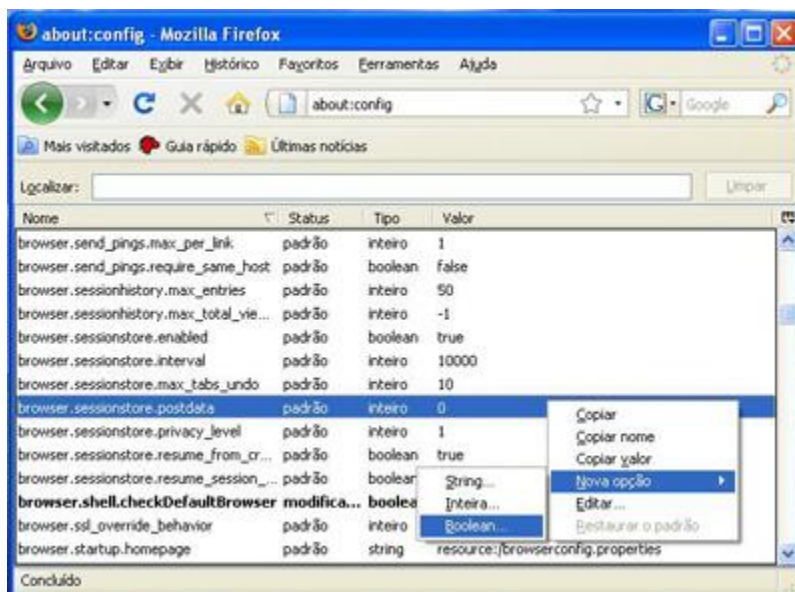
about:config - Mozilla Firefox

Arquivo Editar Exibir Histórico Favoritos Ferramentas Ajuda

about:config

Google

Mais visitados Guia rápido Últimas notícias

Localizar: Limpar

| Nome | Status | Tipo | Valor |
|---|---|---|---|
| browser.send_pings.max_per_link | padrão | inteiro | 1 |
| browser.send_pings.require_same_host | padrão | boolean | false |
| browser.sessionhistory.max_entries | padrão | inteiro | 50 |
| browser.sessionhistory.max_total_vie... | padrão | inteiro | -1 |
| browser.sessionstore.enabled | padrão | boolean | true |
| browser.sessionstore.interval | padrão | inteiro | 10000 |
| browser.sessionstore.max_tabs_undo | padrão | inteiro | 10 |
| browser.sessionstore.postdata | padrão | inteiro | 0 |
| browser.sessionstore.privacy_level | padrão | inteiro | 1 |
| browser.sessionstore.resume_from_cr... | padrão | boolean | true |
| browser.sessionstore.resume_session_... | padrão | boolean | |
| browser.shell.checkDefaultBrowser | modifica... | boolea | |
| browser.ssl_override_behavior | padrão | inteiro | |
| browser.startup.homepage | padrão | string | resource:/browserconfig.properties |

Copiar
Copiar nome
Copiar valor
Nova opção
Editar...
Restaurar o padrão

String...
Inteira...
Boolean...

Concluído